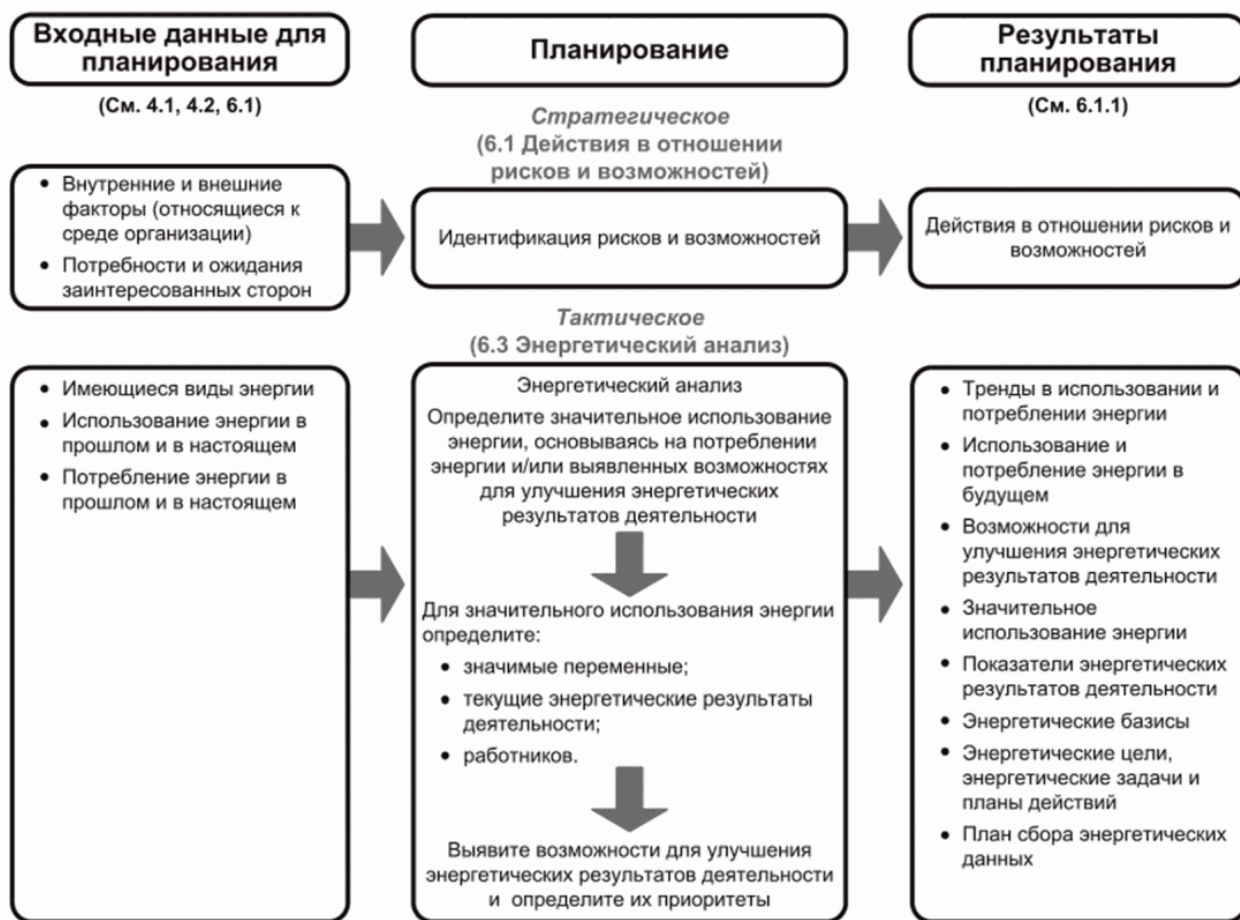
Входные данные для планирования

(См. 4.1, 4.2, 6.1)

Планирование

Результаты планирования

(См. 6.1.1)

Стратегическое
(6.1 Действия в отношении рисков и возможностей)

• Внутренние и внешние факторы (относящиеся к среде организации)
• Потребности и ожидания заинтересованных сторон

Идентификация рисков и возможностей

Действия в отношении рисков и возможностей

Тактическое
(6.3 Энергетический анализ)

• Имеющиеся виды энергии
• Использование энергии в прошлом и в настоящем
• Потребление энергии в прошлом и в настоящем

Энергетический анализ

Определите значительное использование энергии, основываясь на потреблении энергии и/или выявленных возможностях для улучшения энергетических результатов деятельности

Для значительного использования энергии определите:
• значимые переменные;
• текущие энергетические результаты деятельности;
• работников.

Выявите возможности для улучшения энергетических результатов деятельности и определите их приоритеты

• Тренды в использовании и потреблении энергии
• Использование и потребление энергии в будущем
• Возможности для улучшения энергетических результатов деятельности
• Значительное использование энергии
• Показатели энергетических результатов деятельности
• Энергетические базисы
• Энергетические цели, энергетические задачи и планы действий
• План сбора энергетических данных